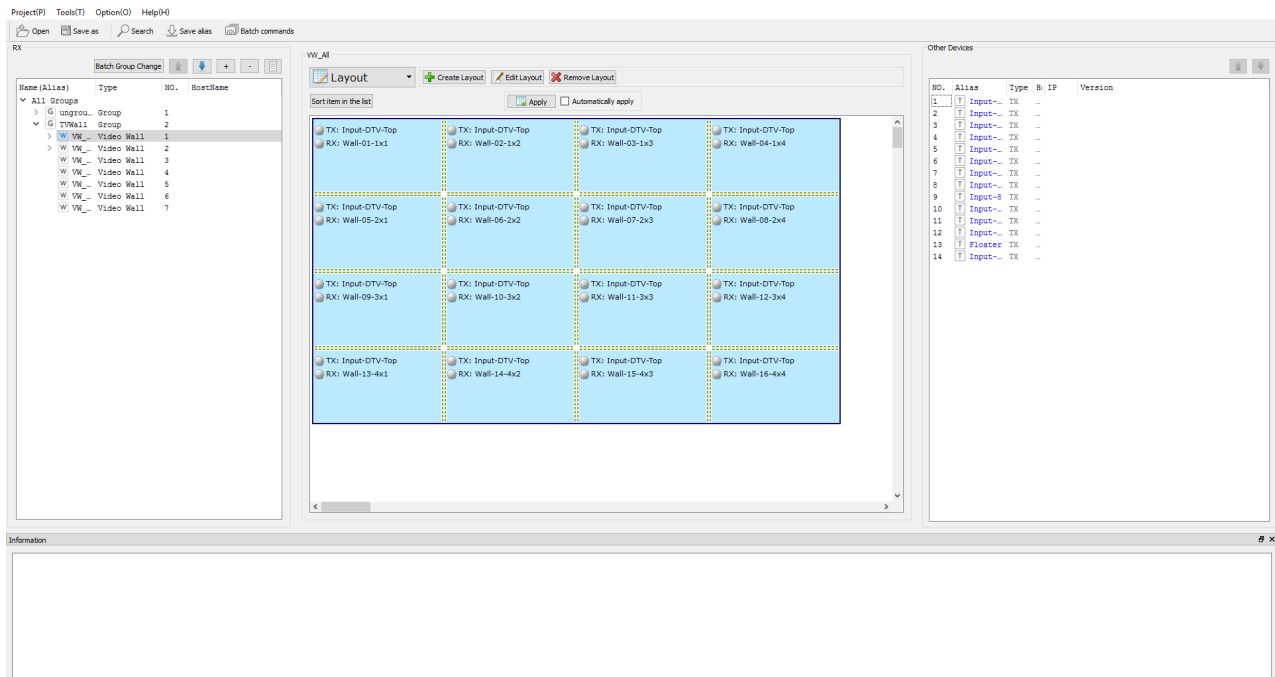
Project(P) Tools(T) Option(O) Help(H)

Open Save as Search Save alias Batch commands

RX

Batch Group Change + -

| Name(Alias) | Type | NO. | HostName |
|---|---|---|---|
| All Groups | | | |
| G ungrou... | Group | 1 | |
| G TVWall | Group | 2 | |
| W VW_... | Video Wall | 1 | |
| W VW_... | Video Wall | 2 | |
| W VW_... | Video Wall | 3 | |
| W VW_... | Video Wall | 4 | |
| W VW_... | Video Wall | 5 | |
| W VW_... | Video Wall | 6 | |
| W VW_... | Video Wall | 7 | |

VW_All

Layout Create Layout Edit Layout Remove Layout

Sort item in the list Apply Automatically apply

TX: Input-DTV-Top
RX: Wall-01-1x1

TX: Input-DTV-Top
RX: Wall-02-1x2

TX: Input-DTV-Top
RX: Wall-03-1x3

TX: Input-DTV-Top
RX: Wall-04-1x4

TX: Input-DTV-Top
RX: Wall-05-2x1

TX: Input-DTV-Top
RX: Wall-06-2x2

TX: Input-DTV-Top
RX: Wall-07-2x3

TX: Input-DTV-Top
RX: Wall-08-2x4

TX: Input-DTV-Top
RX: Wall-09-3x1

TX: Input-DTV-Top
RX: Wall-10-3x2

TX: Input-DTV-Top
RX: Wall-11-3x3

TX: Input-DTV-Top
RX: Wall-12-3x4

TX: Input-DTV-Top
RX: Wall-13-4x1

TX: Input-DTV-Top
RX: Wall-14-4x2

TX: Input-DTV-Top
RX: Wall-15-4x3

TX: Input-DTV-Top
RX: Wall-16-4x4

Other Devices

| NO. | Alias | Type | H | IP | Version |
|---|---|---|---|---|---|
| 1 | T Input-... | TX | ... | | |
| 2 | T Input-... | TX | ... | | |
| 3 | T Input-... | TX | ... | | |
| 4 | T Input-... | TX | ... | | |
| 5 | T Input-... | TX | ... | | |
| 6 | T Input-... | TX | ... | | |
| 7 | T Input-... | TX | ... | | |
| 8 | T Input-... | TX | ... | | |
| 9 | T Input-8 | TX | ... | | |
| 10 | T Input-... | TX | ... | | |
| 11 | T Input-... | TX | ... | | |
| 12 | T Input-... | TX | ... | | |
| 13 | T Floater | TX | ... | | |
| 14 | T Input-... | TX | ... | | |

Information